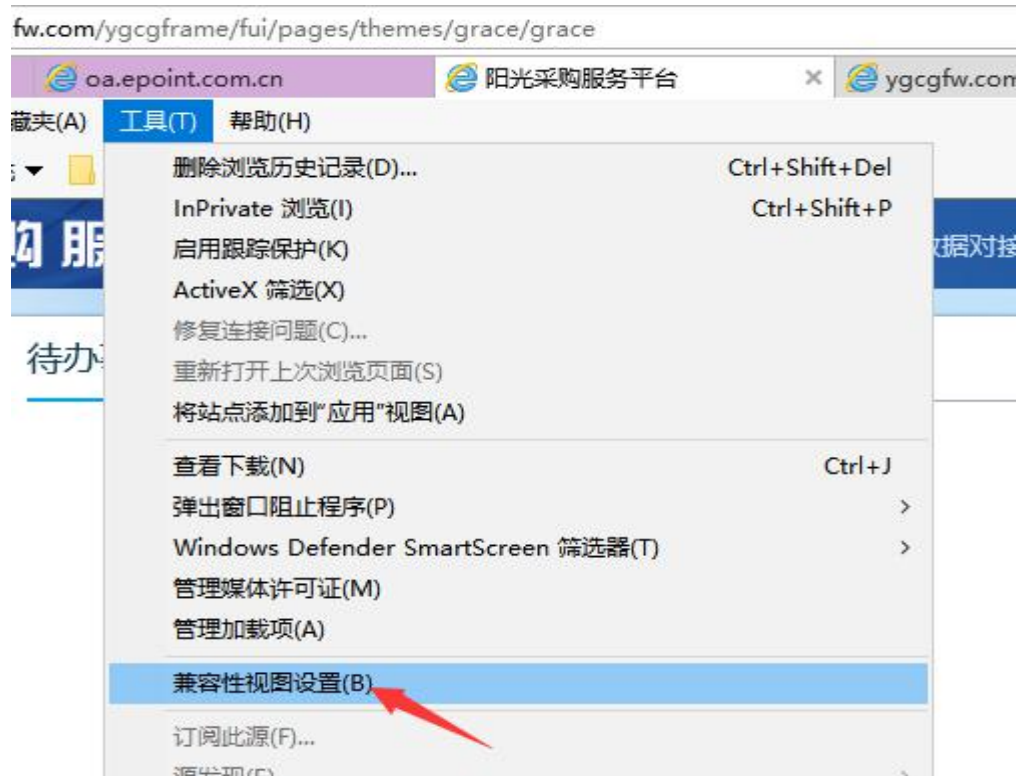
fw.com/ygcgframe/fui/pages/themes/grace/grace

oa.epoint.com.cn
阳光采购服务平台
×
ygcgfw.com

藏夹(A) 工具(T) 帮助(H)

购 服
数据对接
待办

删除浏览历史记录(D)... Ctrl+Shift+Del
InPrivate 浏览(I) Ctrl+Shift+P
启用跟踪保护(K)
ActiveX 筛选(X)
修复连接问题(C)...
重新打开上次浏览页面(S)
将站点添加到"应用"视图(A)

查看下载(N) Ctrl+J
弹出窗口阻止程序(P) >
Windows Defender SmartScreen 筛选器(T) >
管理媒体许可证(M)
管理加载项(A)

兼容性视图设置(B)

订阅此源(F)...
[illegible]